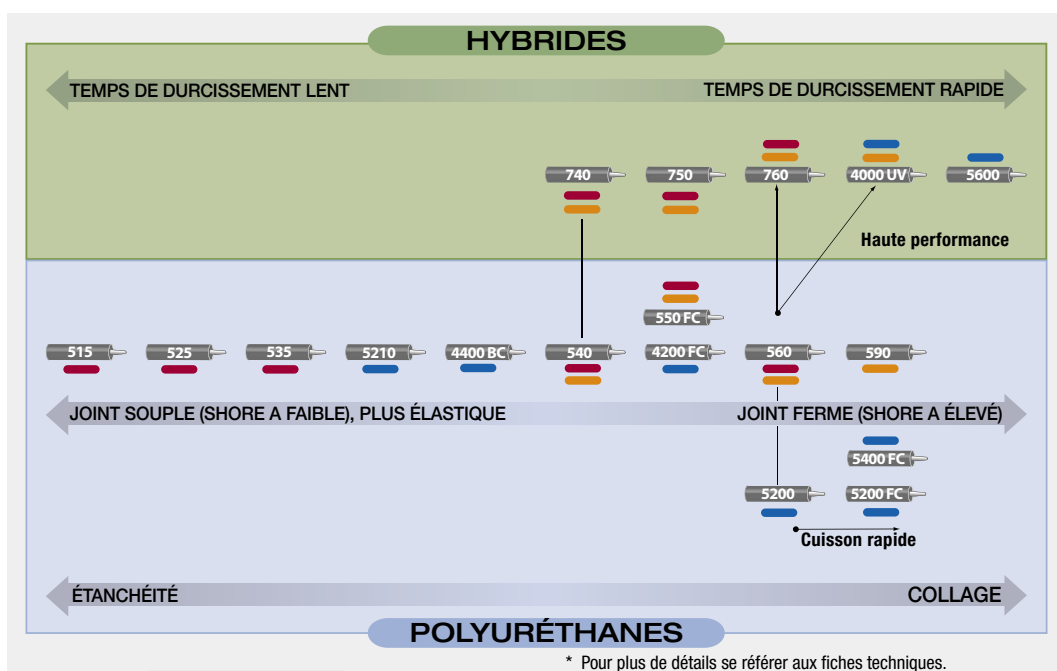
HYBRIDES

TEMPS DE DURCISSEMENT LENT

TEMPS DE DURCISSEMENT RAPIDE

740

750

760

4000 UV

5600

Haute performance

550 FC

515

525

535

5210

4400 BC

540

4200 FC

560

590

JOINT SOUPLE (SHORE A FAIBLE), PLUS ÉLASTIQUE

JOINT FERME (SHORE A ÉLEVÉ)

5400 FC

5200

5200 FC

Cuisson rapide

ÉTANCHÉITÉ

COLLAGE

POLYURÉTHANES

* Pour plus de détails se référer aux fiches techniques.